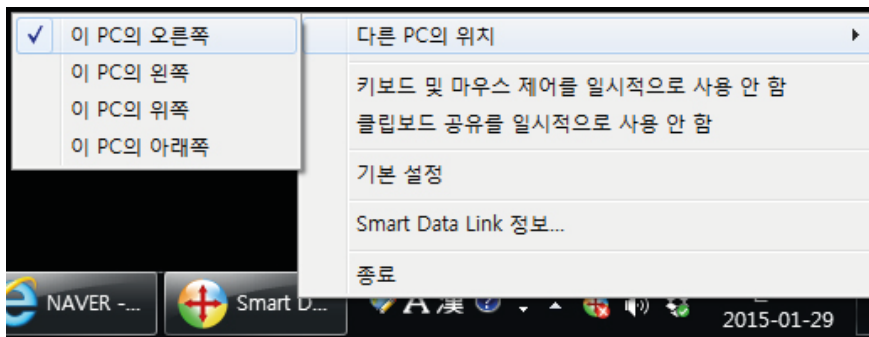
✓ 이 PC의 오른쪽
이 PC의 왼쪽
이 PC의 위쪽
이 PC의 아래쪽

다른 PC의 위치 ▸

키보드 및 마우스 제어를 일시적으로 사용 안 함
클립보드 공유를 일시적으로 사용 안 함

기본 설정

Smart Data Link 정보...

종료

NAVER -...
Smart D...
A 漢
2015-01-29